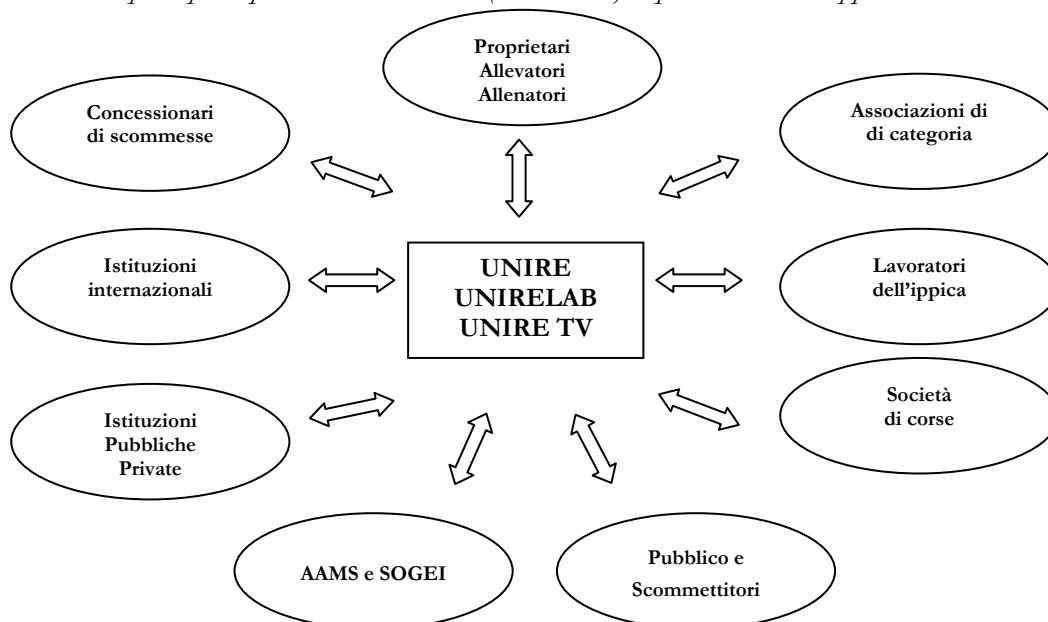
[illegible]

Proprietari
Allevatori
Allenatori

Concessionari
di scommesse

Associazioni di
di categoria

Istituzioni
internazionali

UNIRE
UNIRELAB
UNIRE TV

Lavoratori
dell'ippica

Istituzioni
Pubbliche
Private

Società
di corse

AAMS e SOGEI

Pubblico e
Scommettitori